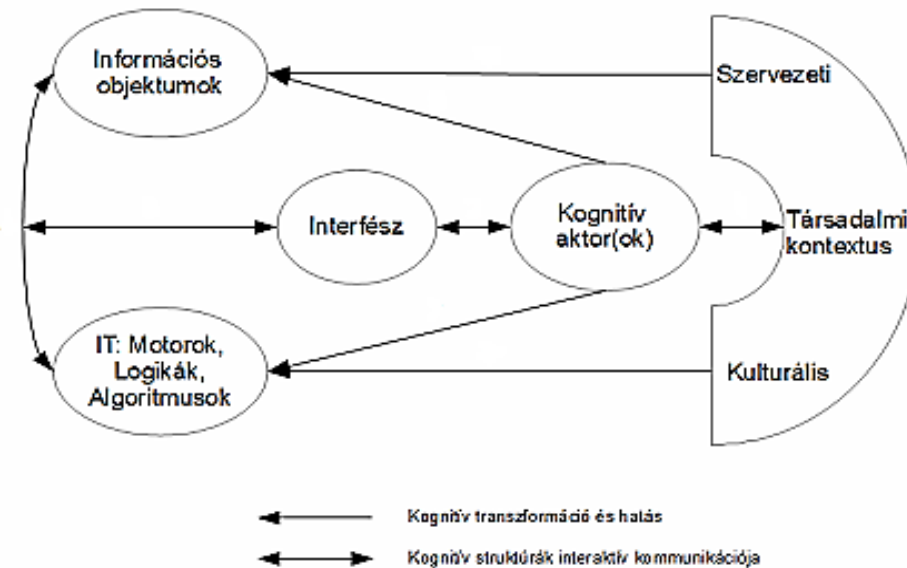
Információs objektumok

Szervezeti

Interfész

Kognitív aktor(ok)

Társadalmi kontextus

IT: Motorok, Logikák, Algoritmusok

Kulturális

Kognitív transzformáció és hatás

Kognitív struktúrák interaktív kommunikációja